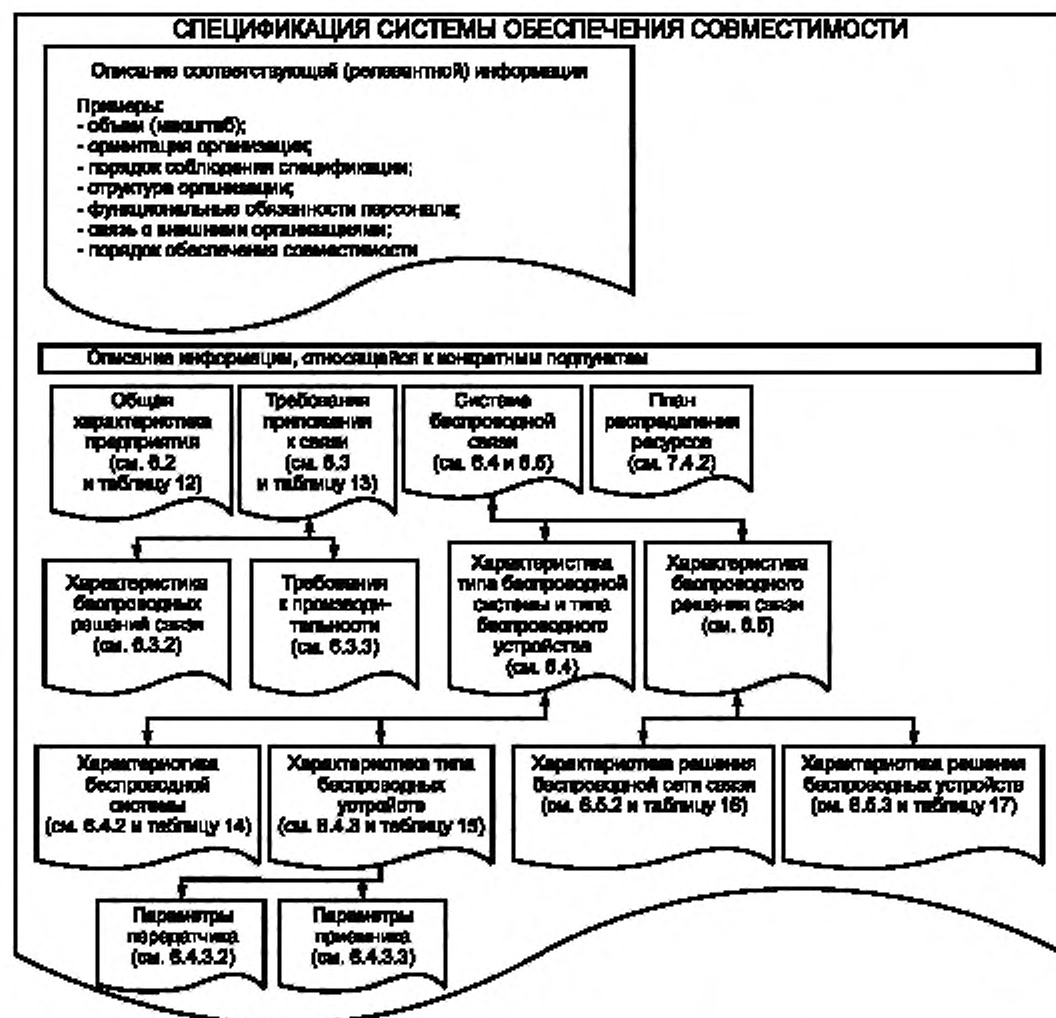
СПЕЦИФИКАЦИЯ СИСТЕМЫ ОБЕСПЕЧЕНИЯ СОВМЕСТИМОСТИ

Описание соответствующей (релевантной) информации

Примеры:
- объем (масштаб);
- ориентация организации;
- порядок соблюдения спецификации;
- структура организации;
- функциональные обязанности персонала;
- связь с внешними организациями;
- порядок обеспечения совместимости

Описание информации, относящейся к конкретным подпунктам

Общая характеристика предприятия (см. 6.2 и таблицу 12)

Требования приложения к связи (см. 6.3 и таблицу 13)

Система беспроводной связи (см. 6.4 и 6.5)

План распределения ресурсов (см. 7.4.2)

Характеристика беспроводных решений связи (см. 6.3.2)

Требования к производительности (см. 6.3.3)

Характеристика типа беспроводной системы и типа беспроводного устройства (см. 6.4)

Характеристика беспроводного решения связи (см. 6.5)

Характеристика беспроводной системы (см. 6.4.2 и таблицу 14)

Характеристика типа беспроводных устройств (см. 6.4.3 и таблицу 15)

Характеристика решения беспроводной сети связи (см. 6.5.2 и таблицу 16)

Характеристика решения беспроводных устройств (см. 6.5.3 и таблицу 17)

Параметры передатчика (см. 6.4.3.2)

Параметры приемника (см. 6.4.3.3)